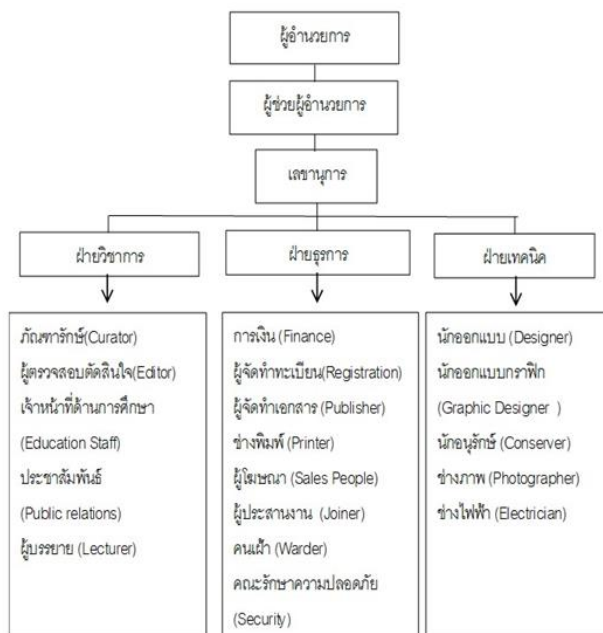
ผู้อำนวยการ

ผู้ช่วยผู้อำนวยการ

เลขานุการ

ฝ่ายวิชาการ

ฝ่ายธุรการ

ฝ่ายเทคนิค

ภัณฑารักษ์(Curator)
ผู้ตรวจสอบตัดสินใจ(Editor)
เจ้าหน้าที่ด้านการศึกษา
(Education Staff)
ประชาสัมพันธ์
(Public relations)
ผู้บรรยาย (Lecturer)

การเงิน (Finance)
ผู้จัดทำทะเบียน(Registration)
ผู้จัดทำเอกสาร (Publisher)
ช่างพิมพ์ (Printer)
ผู้โฆษณา (Sales People)
ผู้ประสานงาน (Joiner)
คนเฝ้า (Warder)
คณะรักษาความปลอดภัย
(Security)

นักออกแบบ (Designer)
นักออกแบบกราฟิก
(Graphic Designer )
นักอนุรักษ์ (Conserver)
ช่างภาพ (Photographer)
ช่างไฟฟ้า (Electrician)